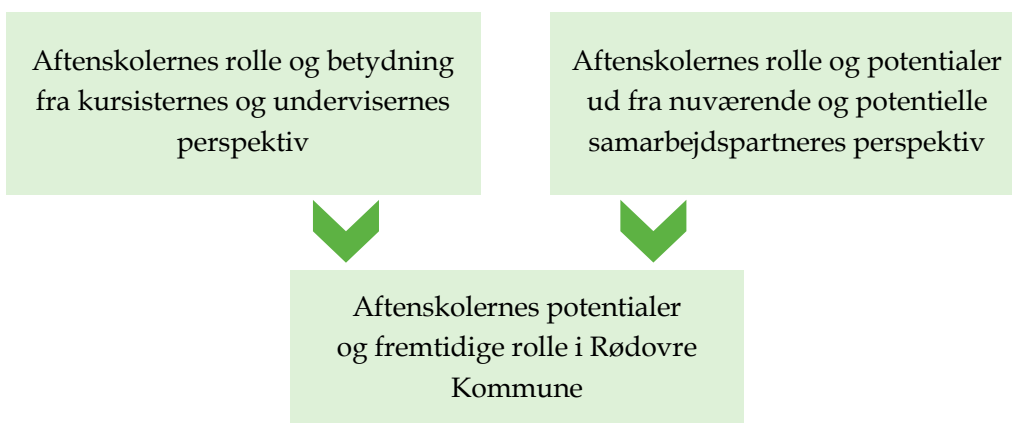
Aftenskolernes rolle og betydning fra kursisternes og undervisernes perspektiv

Aftenskolernes rolle og potentialer ud fra nuværende og potentielle samarbejdspartneres perspektiv

Aftenskolernes potentialer og fremtidige rolle i Rødovre Kommune